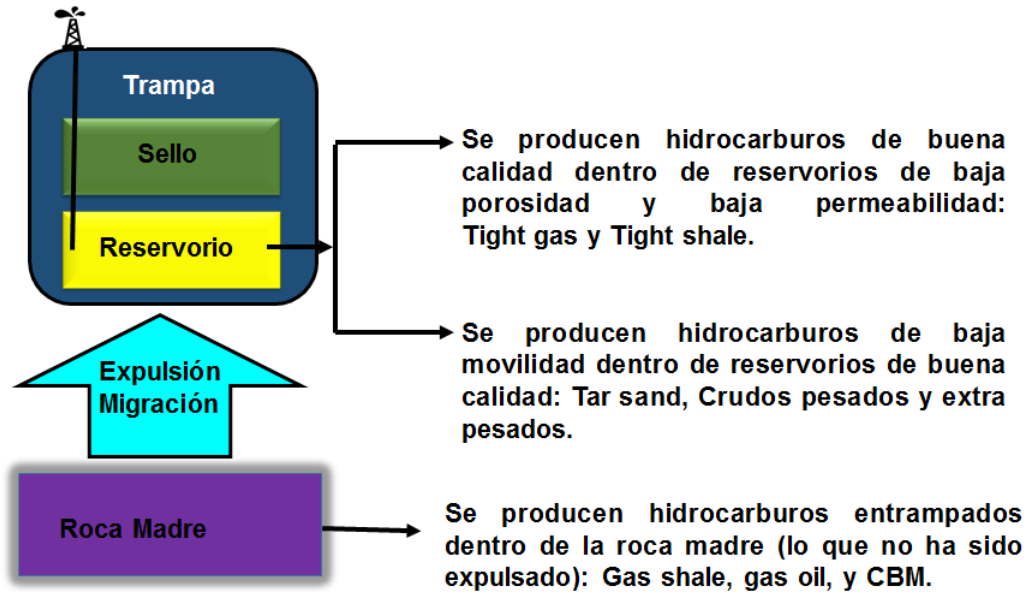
Trampa

Sello

Reservorio

Expulsión
Migración

Roca Madre

Se producen hidrocarburos de buena calidad dentro de reservorios de baja porosidad y baja permeabilidad: Tight gas y Tight shale.

Se producen hidrocarburos de baja movilidad dentro de reservorios de buena calidad: Tar sand, Crudos pesados y extra pesados.

Se producen hidrocarburos entrampados dentro de la roca madre (lo que no ha sido expulsado): Gas shale, gas oil, y CBM.